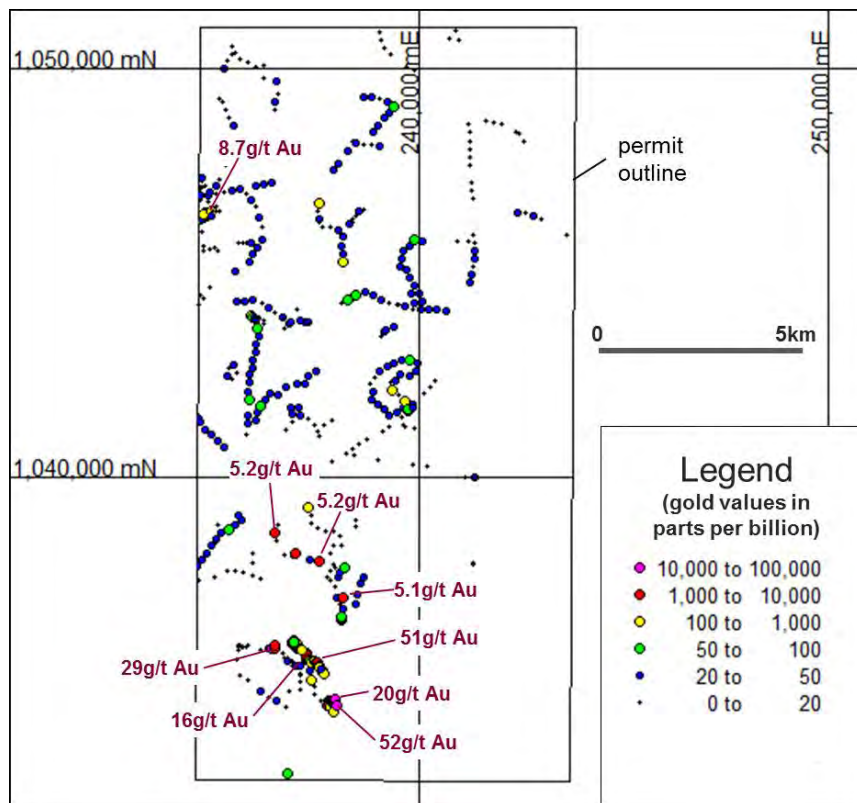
1,050,000 mN
240,000 mE
250,000 mE
8.7g/t Au
permit outline
0
5km
1,040,000 mN
5.2g/t Au
5.2g/t Au
5.1g/t Au
51g/t Au
29g/t Au
20g/t Au
16g/t Au
52g/t Au

Legend
(gold values in parts per billion)

| | |
|---|---|
| 10,000 to | 100,000 |
| 1,000 to | 10,000 |
| 100 to | 1,000 |
| 50 to | 100 |
| 20 to | 50 |
| 0 to | 20 |